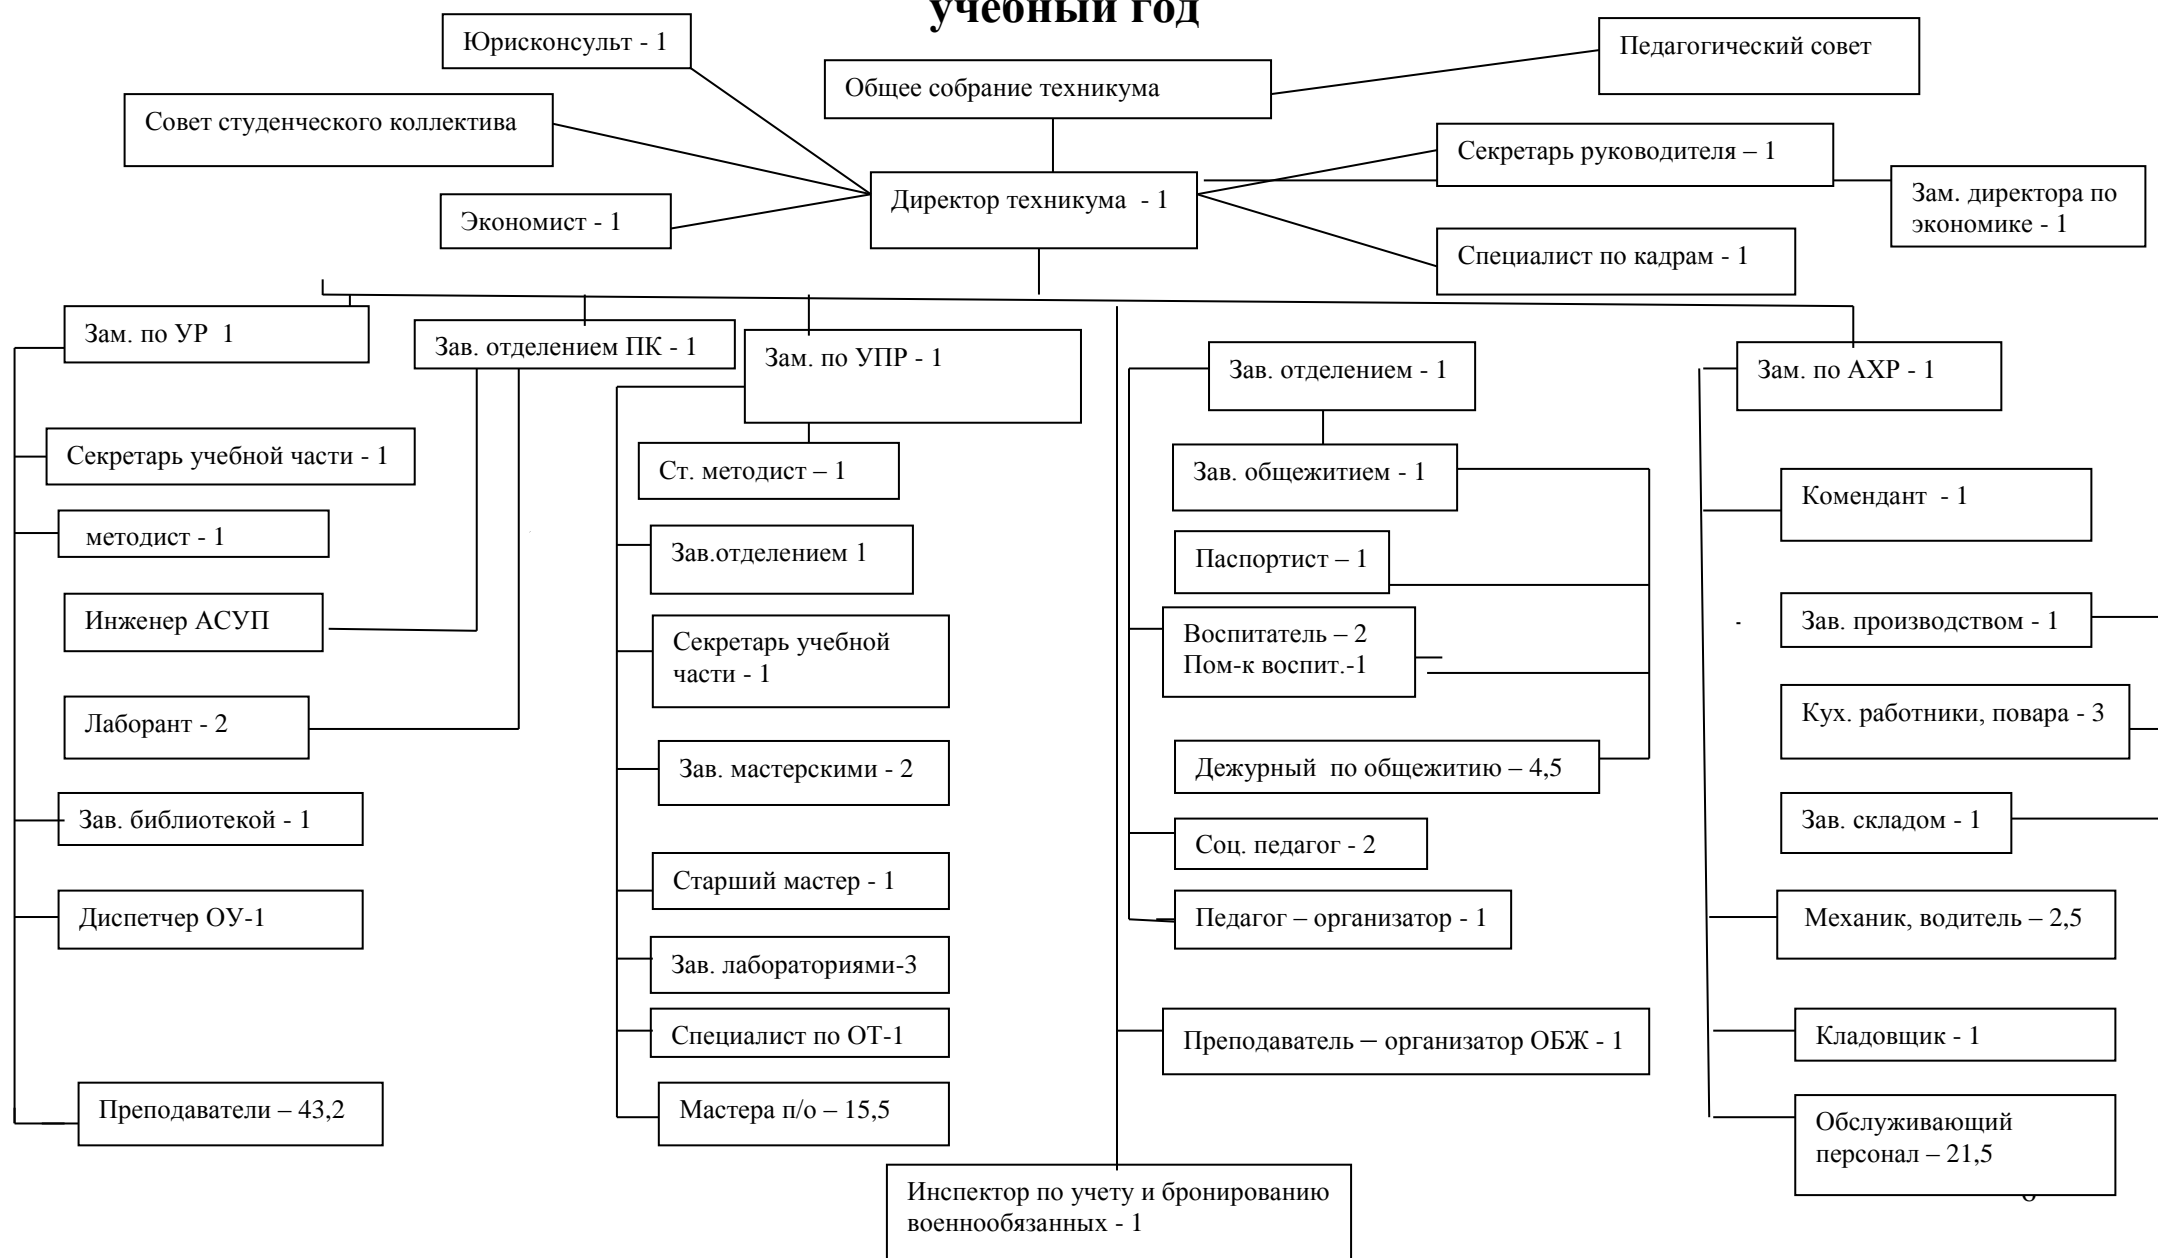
учебный год

Юрисконсульт - 1

Педагогический совет

Общее собрание техникума

Совет студенческого коллектива

Секретарь руководителя – 1

Директор техникума - 1

Зам. директора по экономике - 1

Экономист - 1

Специалист по кадрам - 1

Зам. по УР 1

Зав. отделением ПК - 1

Зам. по УПР - 1

Зав. отделением - 1

Зам. по АХР - 1

Секретарь учебной части - 1

Ст. методист – 1

Зав. общежитием - 1

методист - 1

Зав.отделением 1

Комендант - 1

Паспортист – 1

Инженер АСУП

Секретарь учебной части - 1

Воспитатель – 2
Пом-к воспит.-1

Зав. производством - 1

Лаборант - 2

Кух. работники, повара - 3

Зав. мастерскими - 2

Дежурный по общежитию – 4,5

Зав. библиотекой - 1

Зав. складом - 1

Соц. педагог - 2

Старший мастер - 1

Диспетчер ОУ-1

Педагог – организатор - 1

Механик, водитель – 2,5

Зав. лабораториями-3

Специалист по ОТ-1

Преподаватель – организатор ОБЖ - 1

Кладовщик - 1

Преподаватели – 43,2

Мастера п/о – 15,5

Обслуживающий персонал – 21,5

Инспектор по учету и бронированию военнообязанных - 1

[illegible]